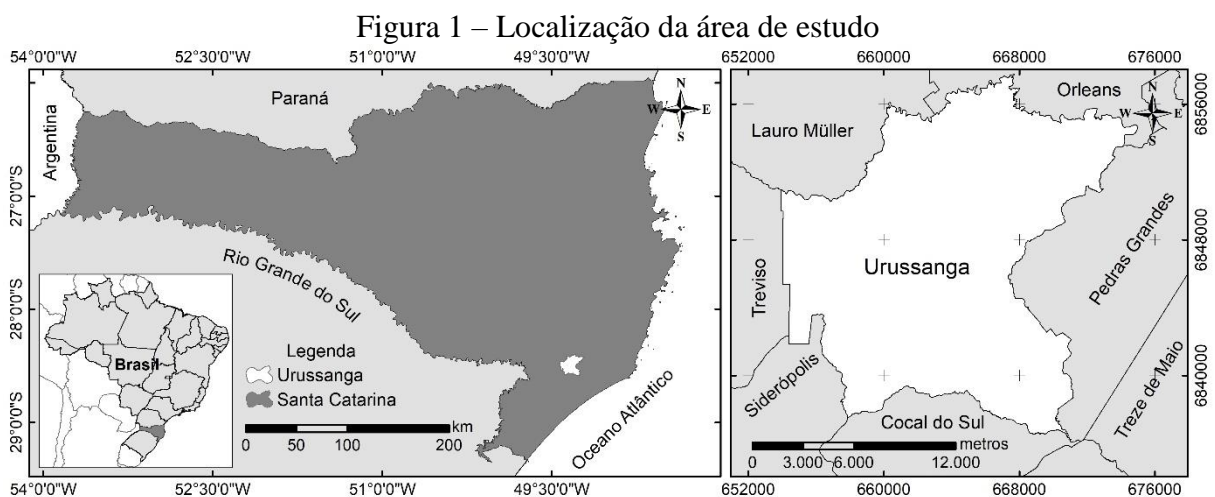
Figura 1 – Localização da área de estudo

54°0'0"W 52°30'0"W 51°0'0"W 49°30'0"W

Paraná

Argentina

N W E S

27°0'0"S

28°0'0"S

29°0'0"S

Rio Grande do Sul

Brasil

Legenda
Urussanga
Santa Catarina

0 50 100 200 km

Oceano Atlântico

54°0'0"W 52°30'0"W 51°0'0"W 49°30'0"W

652000 660000 668000 676000

Orleans

Lauro Müller

N W E S

6856000

6848000

6840000

Urussanga

Treviso

Pedras Grandes

Siderópolis

Cocal do Sul

Treze de Maio

0 3.000 6.000 12.000 metros

652000 660000 668000 676000